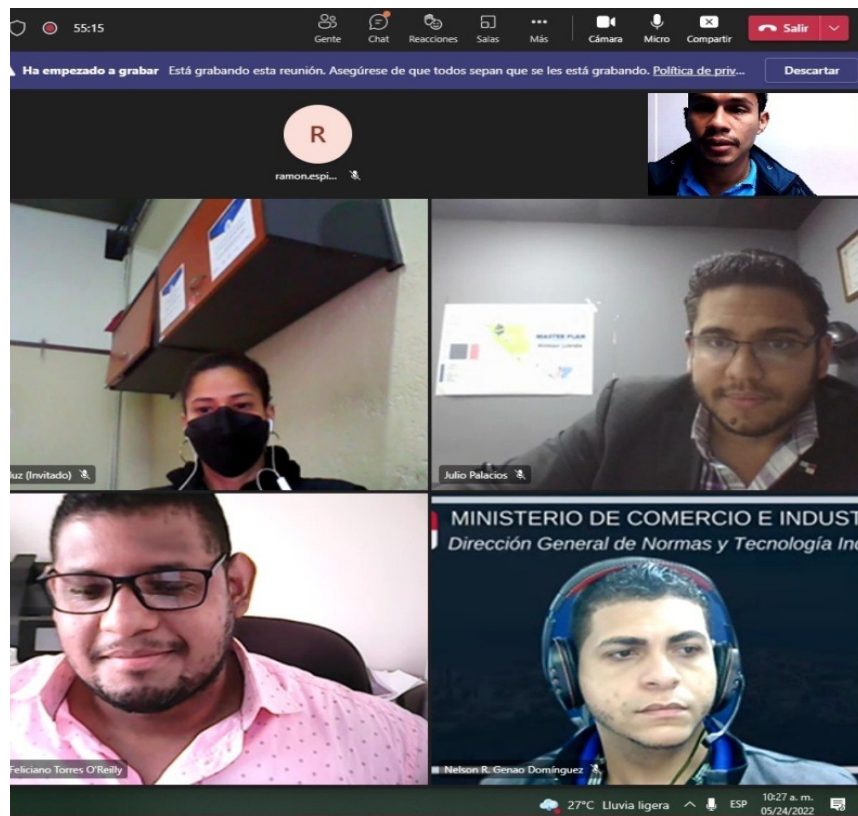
55:15

Gente Chat Reacciones Salas Más Cámara Micro Compartir Salir

Ha empezado a grabar Está grabando esta reunión. Asegúrese de que todos sepan que se les está grabando. Política de priv... Descartar

R
ramon.espi...

MASTER PLAN

luz (Invitado)

Julio Palacios

MINISTERIO DE COMERCIO E INDUST
Dirección General de Normas y Tecnología In

Feliciano Torres O'Reilly

Nelson R. Genao Domínguez

27°C Lluvia ligera ESP 10:27 a. m. 05/24/2022